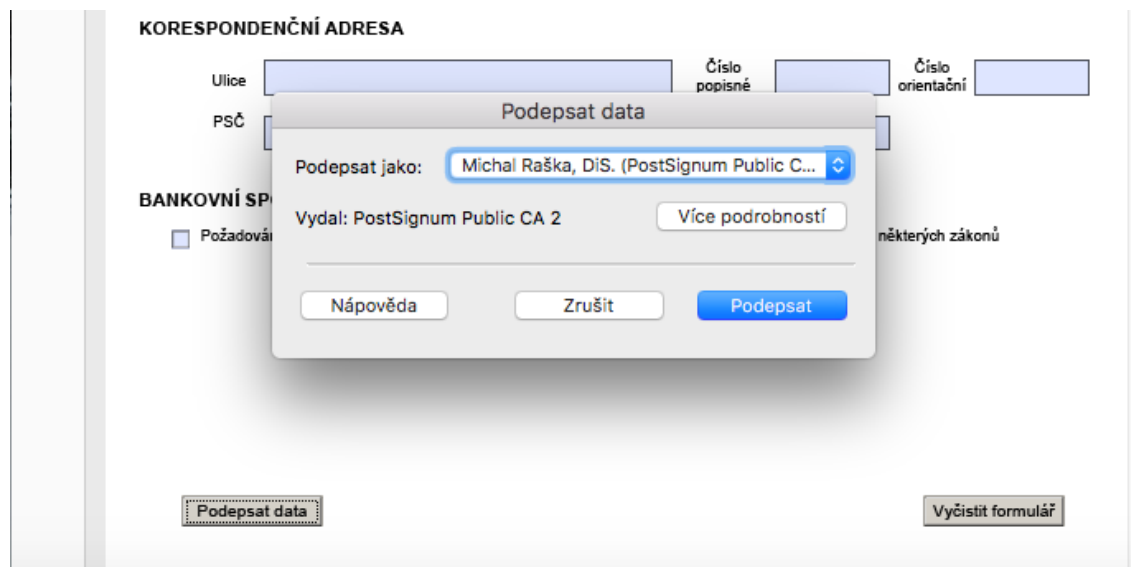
KORESPONDENČNÍ ADRESA

Ulice

Číslo popisné

Číslo orientační

PSČ

BANKOVNÍ SP

Požadován

některých zákonů

Podepsat data

Podepsat jako: Michal Raška, DiS. (PostSignum Public C...

Vydal: PostSignum Public CA 2

Více podrobností

Nápověda

Zrušit

Podepsat

Podepsat data

Vyčistit formulář